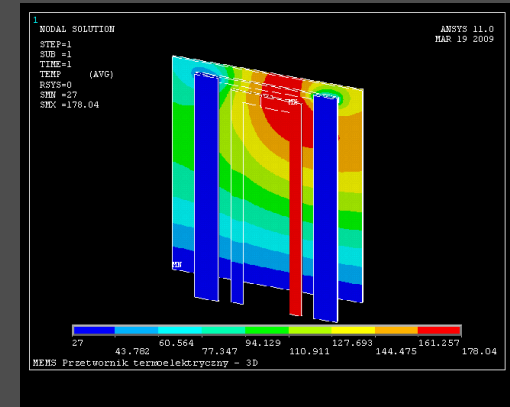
1
NODAL SOLUTION

STEP=1
SUB =1
TIME=1
TEMP (AVG)
RSYS=0
SMN =27
SMX =178.04

ANSYS 11.0
MAR 19 2009

MX

MN

27
43.782
60.564
77.347
94.129
110.911
127.693
144.475
161.257
178.04

MEMS Przetwornik termoelektryczny - 3D